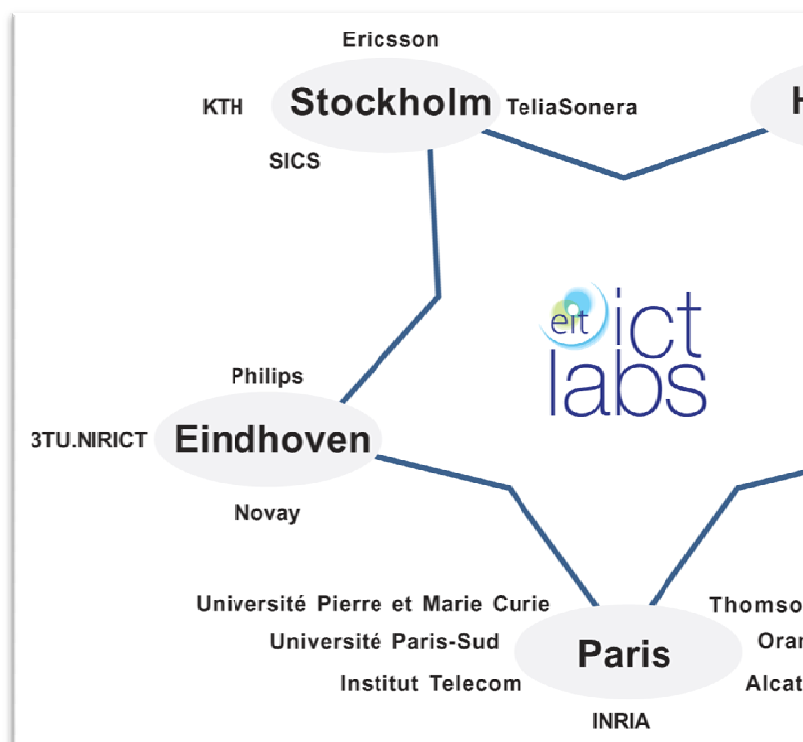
Ericsson

KTH

Stockholm

TeliaSonera

SICS

H

eit ict labs

Philips

3TU.NIRICT

Eindhoven

Novay

Université Pierre et Marie Curie

Université Paris-Sud

Institut Telecom

Paris

INRIA

Thomso

Orar

Alcat